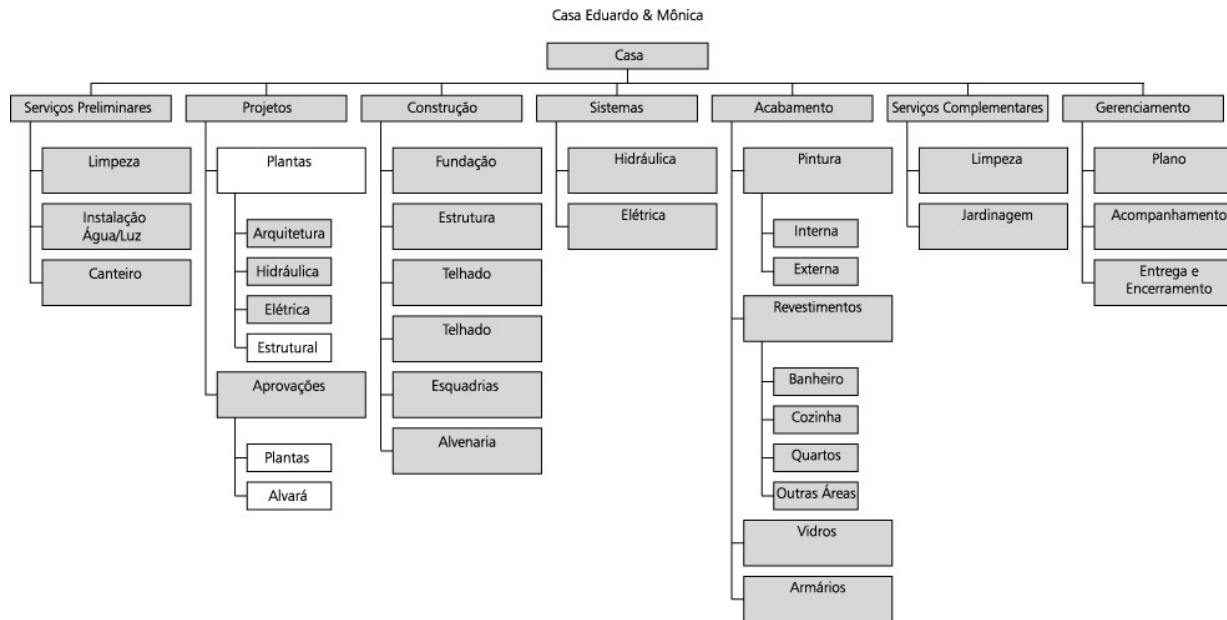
Casa Eduardo & Mônica

Casa

Serviços Preliminares
Limpeza
Instalação Água/Luz
Canteiro

Projetos
Plantas
Arquitetura
Hidráulica
Elétrica
Estrutural
Aprovações
Plantas
Alvará

Construção
Fundação
Estrutura
Telhado
Telhado
Esquadrias
Alvenaria

Sistemas
Hidráulica
Elétrica

Acabamento
Pintura
Interna
Externa
Revestimentos
Banheiro
Cozinha
Quartos
Outras Áreas
Vidros
Armários

Serviços Complementares
Limpeza
Jardinagem

Gerenciamento
Plano
Acompanhamento
Entrega e Encerramento